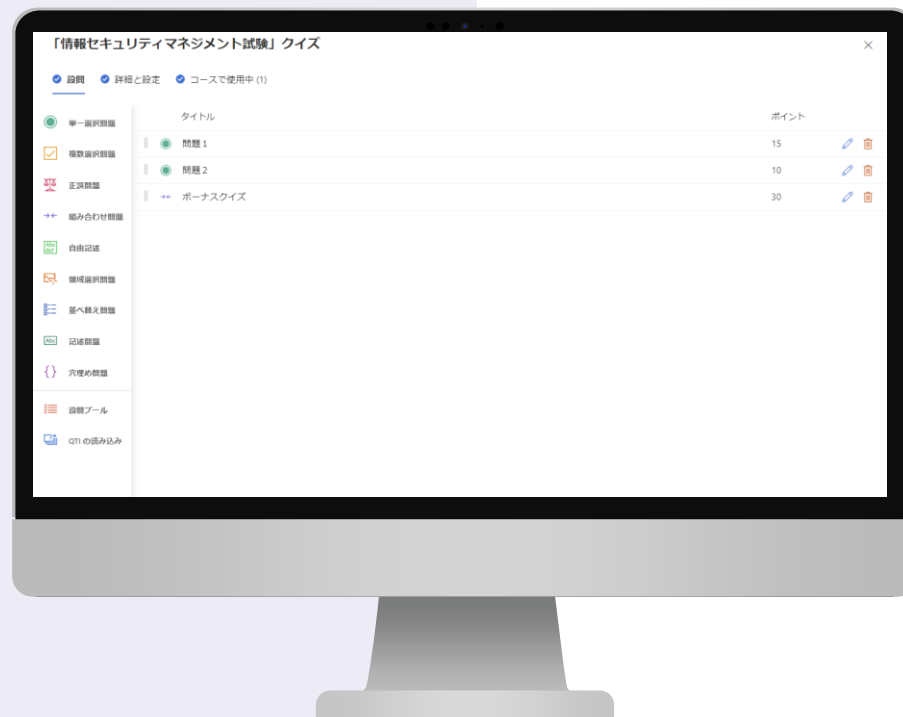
「情報セキュリティマネジメント試験」クイズ

設問　詳細と設定　コースで使用中 (1)

単一選択問題
複数選択問題
正誤問題
組み合わせ問題
自由記述
領域選択問題
並べ替え問題
記述問題
穴埋め問題
設問プール
QTI の読み込み

| タイトル | ポイント |
|---|---|
| 問題 1 | 15 |
| 問題 2 | 10 |
| ボーナスクイズ | 30 |